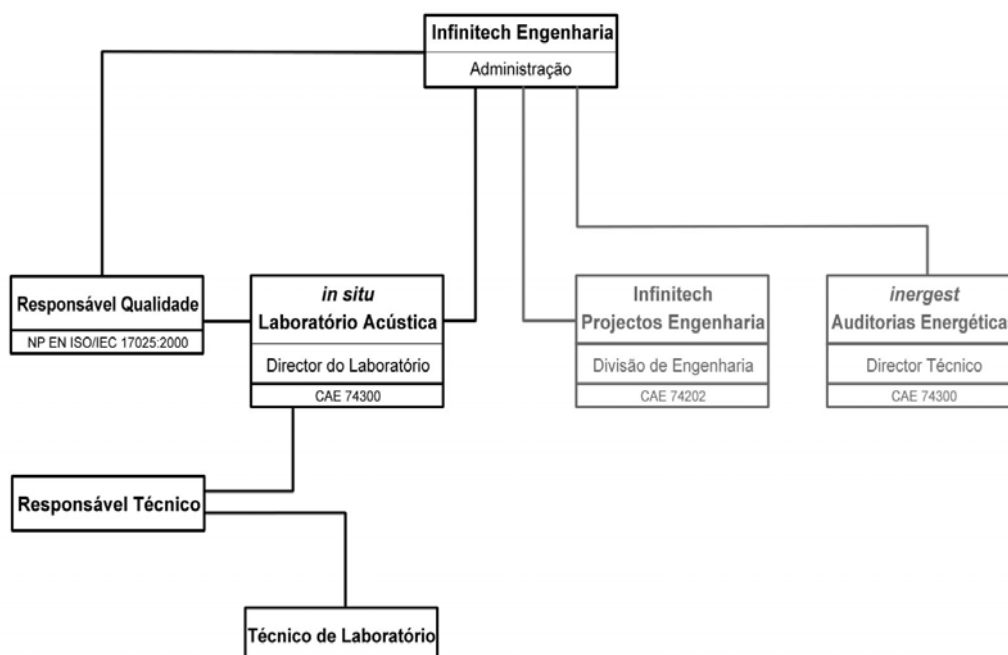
Infinitech Engenharia
Administração

Responsável Qualidade
NP EN ISO/IEC 17025:2000

in situ
Laboratório Acústica
Director do Laboratório
CAE 74300

Infinitech
Projectos Engenharia
Divisão de Engenharia
CAE 74202

inergest
Auditorias Energéticas
Director Técnico
CAE 74300

Responsável Técnico

Técnico de Laboratório